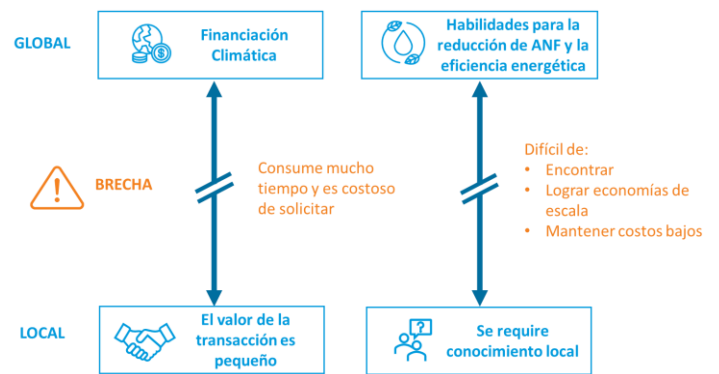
GLOBAL

Financiación Climática

Habilidades para la reducción de ANF y la eficiencia energética

BRECHA

Consume mucho tiempo y es costoso de solicitar

Difícil de:
• Encontrar
• Lograr economías de escala
• Mantener costos bajos

LOCAL

El valor de la transacción es pequeño

?

Se requiere conocimiento local